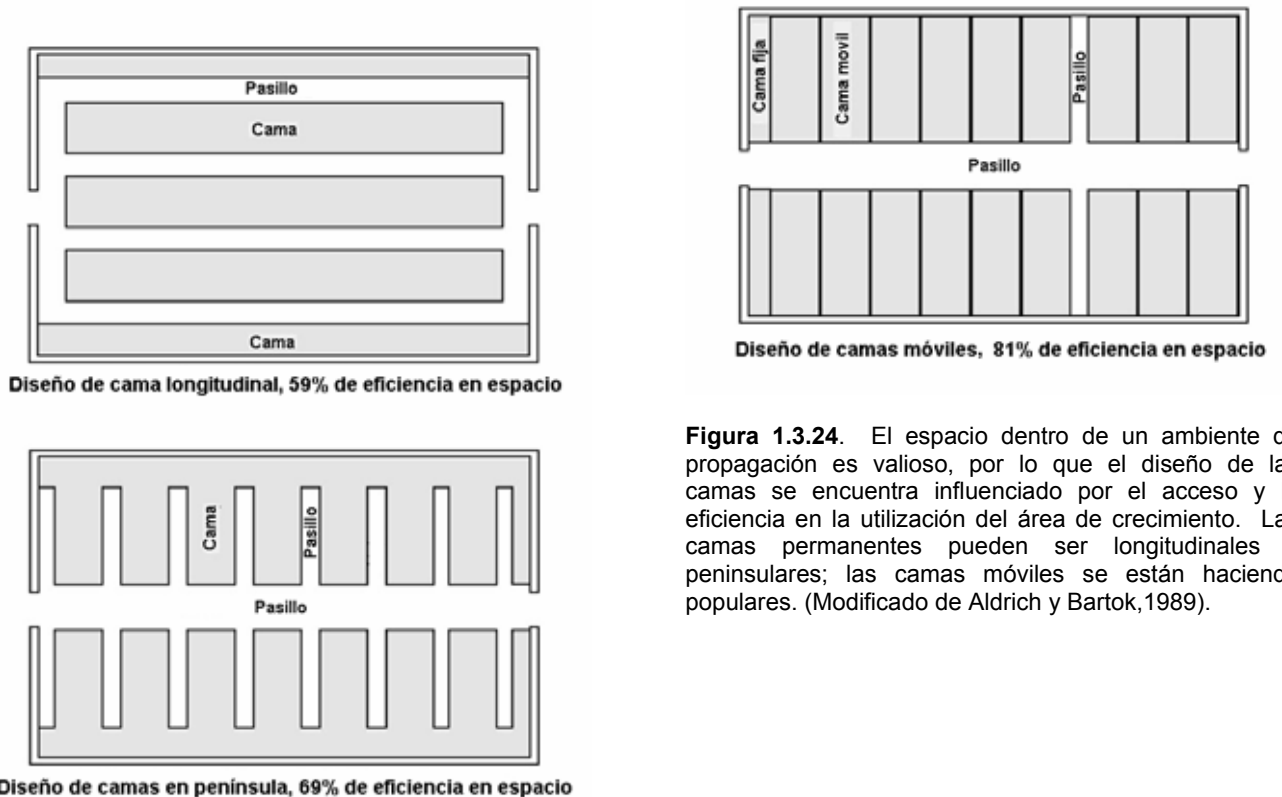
Pasillo

Cama

Cama

Diseño de cama longitudinal, 59% de eficiencia en espacio

Cama

Pasillo

Pasillo

Diseño de camas en península, 69% de eficiencia en espacio

Cama fija

Cama movil

Pasillo

Pasillo

Diseño de camas móviles, 81% de eficiencia en espacio

**Figura 1.3.24**. El espacio dentro de un ambiente d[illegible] propagación es valioso, por lo que el diseño de la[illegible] camas se encuentra influenciado por el acceso y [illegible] eficiencia en la utilización del área de crecimiento. La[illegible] camas permanentes pueden ser longitudinales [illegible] peninsulares; las camas móviles se están haciend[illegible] populares. (Modificado de Aldrich y Bartok,1989).